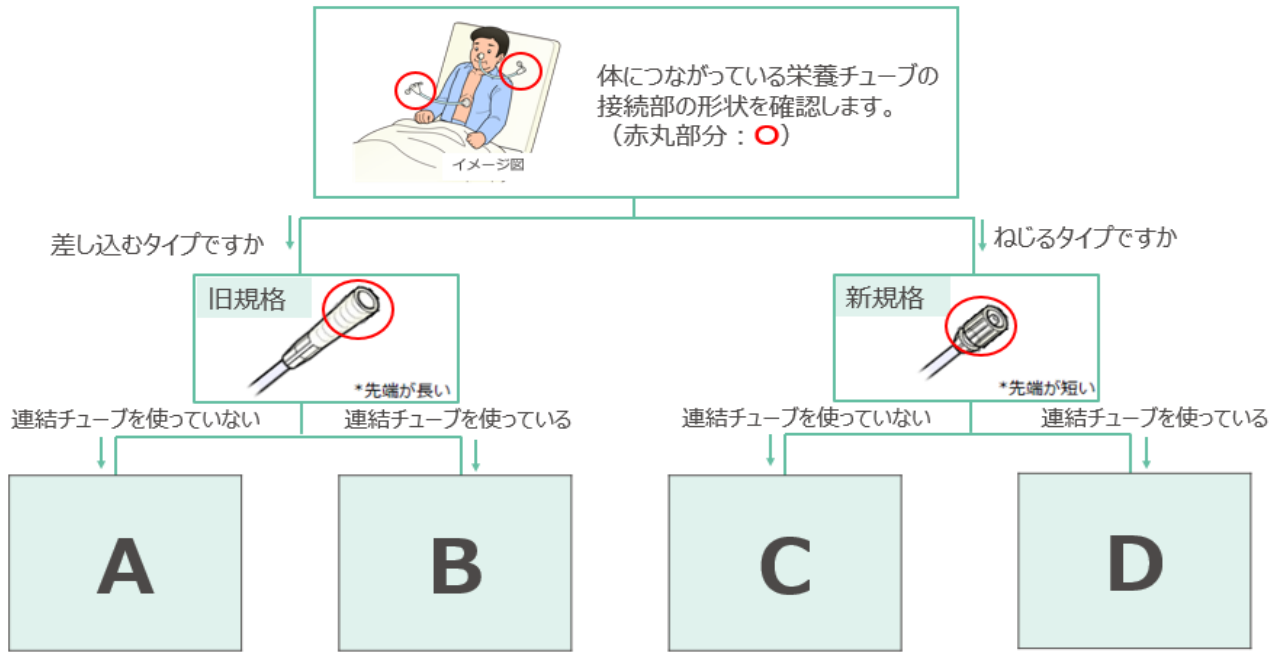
イメージ図

体につながっている栄養チューブの接続部の形状を確認します。
（赤丸部分：○）

差し込むタイプですか

ねじるタイプですか

旧規格

*先端が長い

新規格

*先端が短い

連結チューブを使っていない

連結チューブを使っている

連結チューブを使っていない

連結チューブを使っている

A

B

C

D